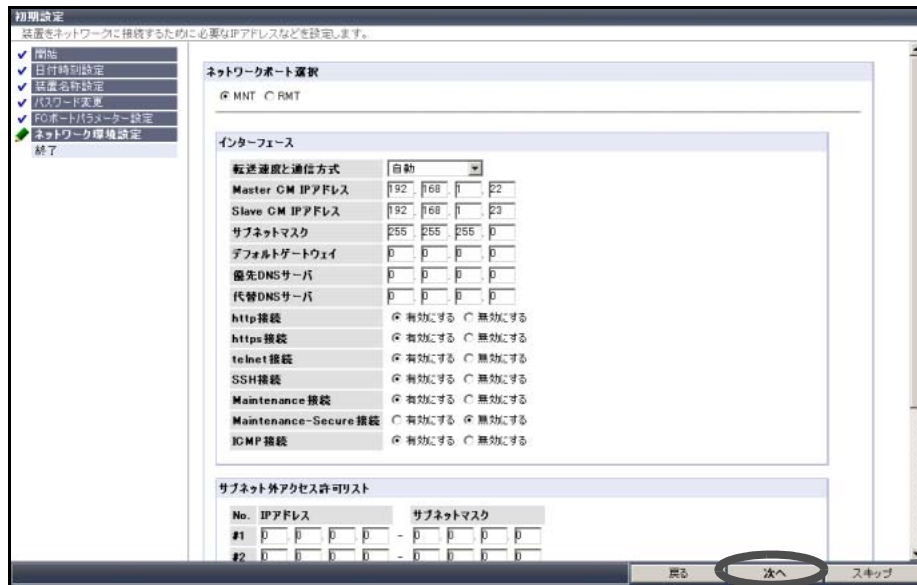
初期設定
装置をネットワークに接続するために必要なIPアドレスなどを設定します。

開始
日付時刻設定
装置名称設定
パスワード変更
FCポートパラメーター設定
ネットワーク環境設定
終了

ネットワークポート選択
MNT RMT

インターフェース

| | |
|---|---|
| 転送速度と通信方式 | 自動 |
| Master CM IPアドレス | 192 . 168 . 1 . 22 |
| Slave CM IPアドレス | 192 . 168 . 1 . 23 |
| サブネットマスク | 255 . 255 . 255 . 0 |
| デフォルトゲートウェイ | 0 . 0 . 0 . 0 |
| 優先DNSサーバ | 0 . 0 . 0 . 0 |
| 代替DNSサーバ | 0 . 0 . 0 . 0 |
| http接続 | 有効にする 無効にする |
| https接続 | 有効にする 無効にする |
| telnet接続 | 有効にする 無効にする |
| SSH接続 | 有効にする 無効にする |
| Maintenance接続 | 有効にする 無効にする |
| Maintenance-Secure接続 | 有効にする 無効にする |
| ICMP接続 | 有効にする 無効にする |

サブネット外アクセス許可リスト

| No. | IPアドレス | | サブネットマスク |
|---|---|---|---|
| #1 | 0 . 0 . 0 . 0 | - | 0 . 0 . 0 . 0 |
| #2 | 0 . 0 . 0 . 0 | - | 0 . 0 . 0 . 0 |

戻る 次へ スキップ